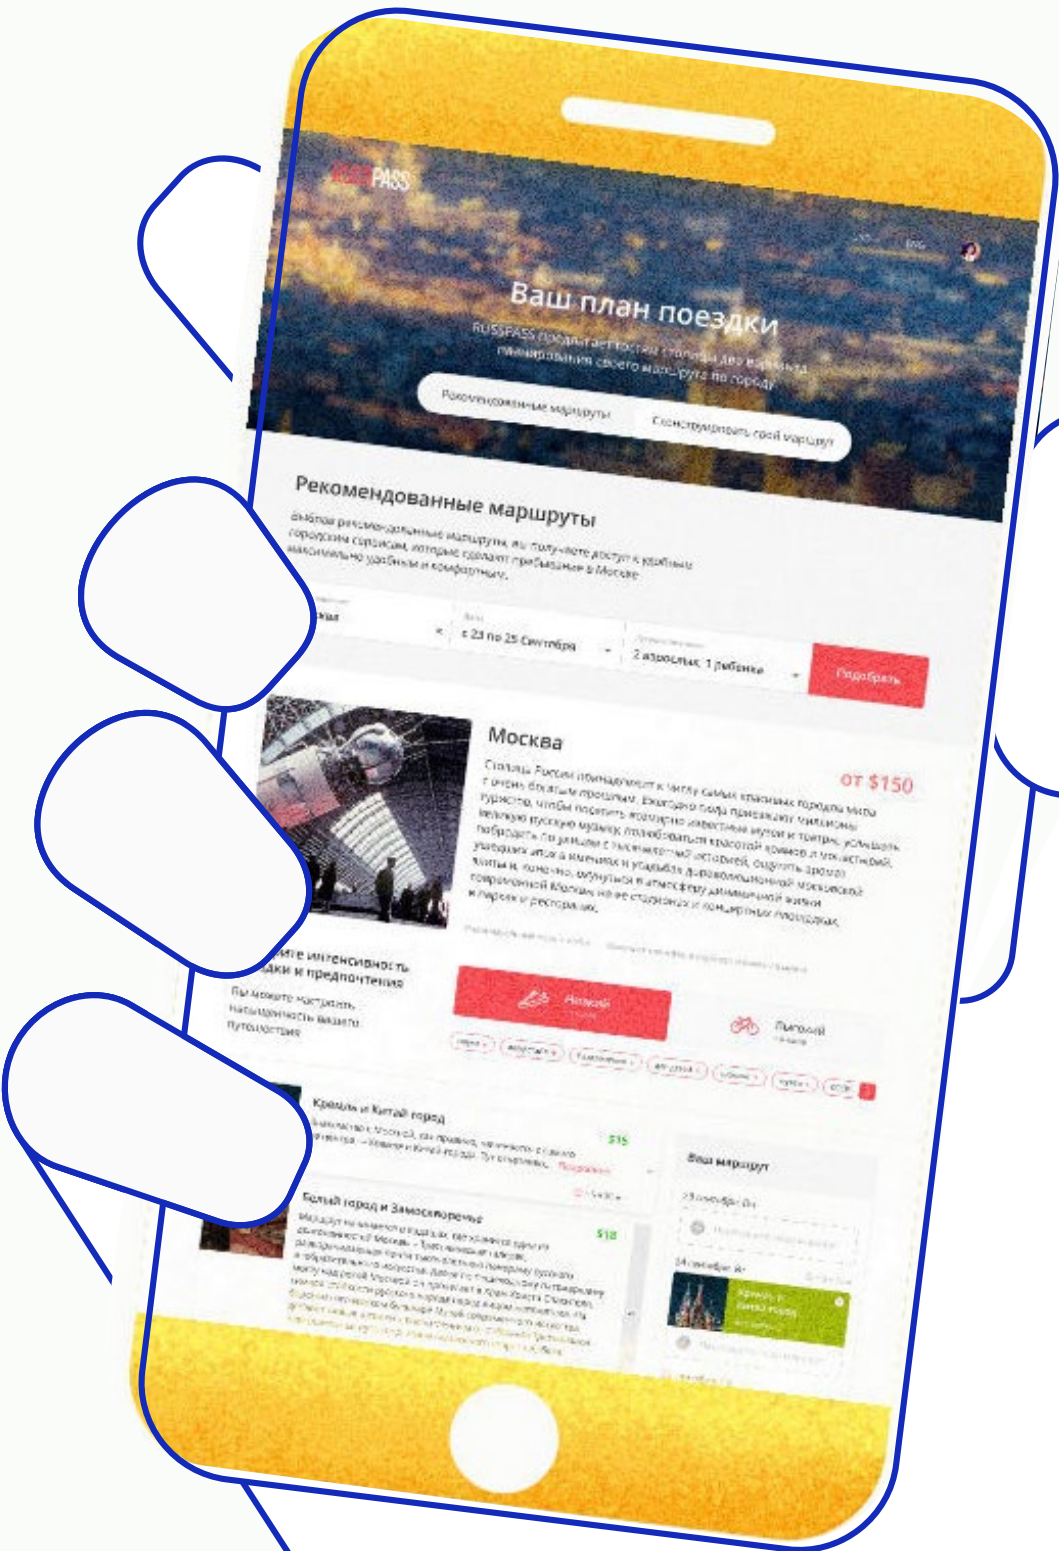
RUSSPASS

ENG

Ваш план поездки

RUSSPASS предлагает гостям столицы два варианта планирования своего маршрута по городу

Рекомендованные маршруты

Сконструировать свой маршрут

Рекомендованные маршруты

Выбрав рекомендованные маршруты, вы получаете доступ к удобным городским сервисам, которые сделают пребывание в Москве максимально удобным и комфортным.

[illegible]

с 23 по 25 Сентября

2 взрослых, 1 ребенок

Подобрать

Москва

от $150

Столица России принадлежит к числу самых красивых городов мира с очень богатым прошлым. Ежегодно сюда приезжают миллионы туристов, чтобы посетить всемирно известные музеи и театры, услышать великую русскую музыку, полюбоваться красотой храмов и усадеб, побродить по улицам с тысячелетней историей, ощутить аромат уютных двориков и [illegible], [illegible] атмосферу динамичной жизни современной Москвы на ее стадионах и концертных площадках, в парках и ресторанах.

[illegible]

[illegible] интенсивность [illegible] и предпочтения

Вы можете настроить насыщенность вашего путешествия

Легкий

Высокий

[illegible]

Кремль и Китай город

$15

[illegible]

Белый город и Замоскворечье

$18

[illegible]

Ваш маршрут

23 сентября, Вт

24 сентября, Ср

Кремль и Китай город

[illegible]